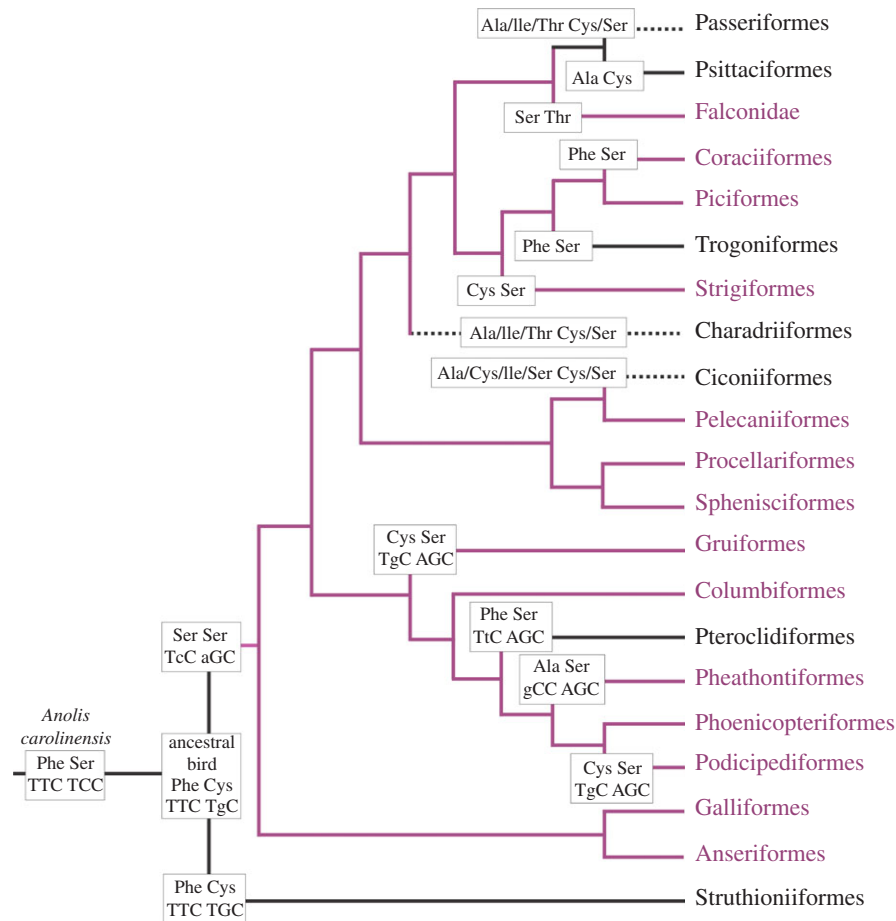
Ala/lle/Thr Cys/Ser
Passeriformes
Ala Cys
Psittaciformes
Ser Thr
Falconidae
Phe Ser
Coraciiformes
Piciformes
Phe Ser
Trogoniformes
Cys Ser
Strigiformes
Ala/lle/Thr Cys/Ser
Charadriiformes
Ala/Cys/lle/Ser Cys/Ser
Ciconiiformes
Pelecaniiformes
Procellariformes
Sphenisciformes
Cys Ser
TgC AGC
Gruiformes
Columbiformes
Phe Ser
TtC AGC
Pteroclidiformes
Ala Ser
gCC AGC
Pheathontiformes
Phoenicopteriformes
Cys Ser
TgC AGC
Podicipediformes
Galliformes
Anseriformes
Ser Ser
TcC aGC
*Anolis carolinensis*
Phe Ser
TTC TCC
ancestral bird
Phe Cys
TTC TgC
Phe Cys
TTC TGC
Struthioniiformes